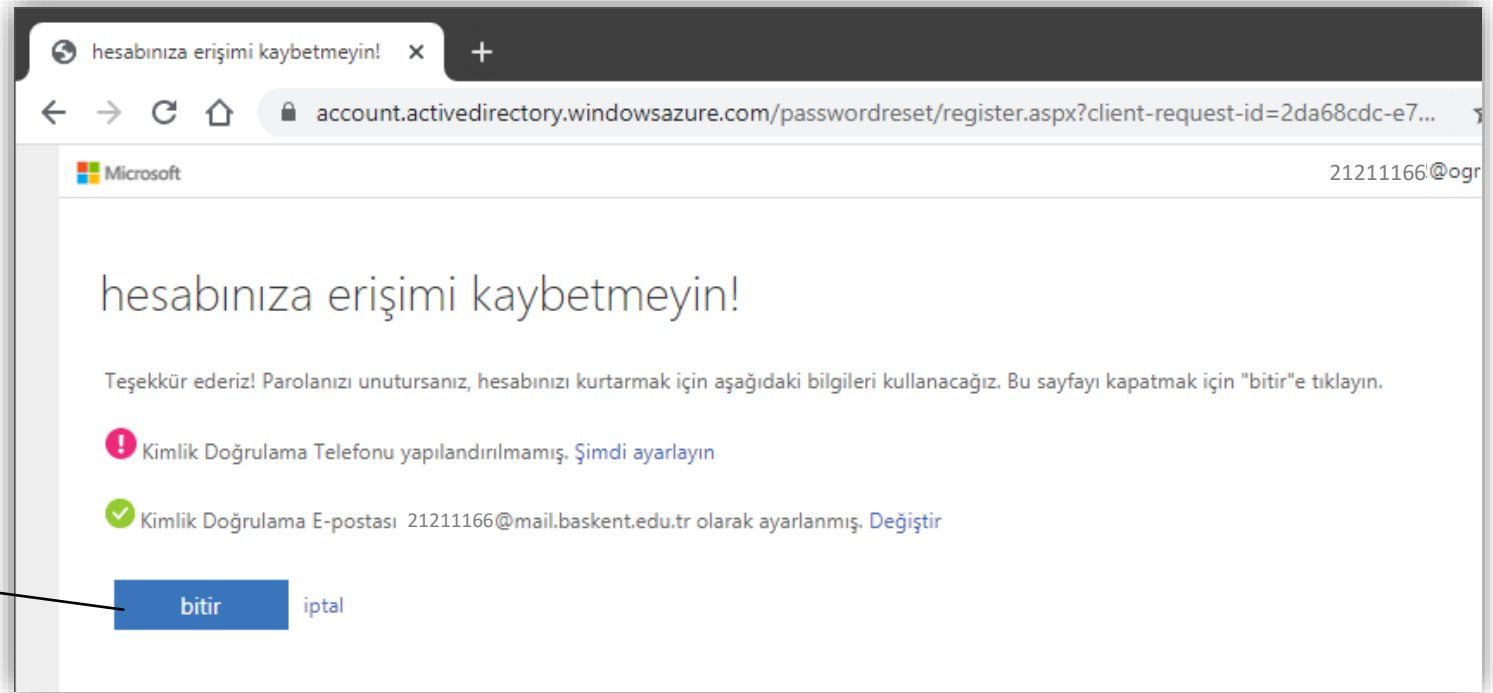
hesabınıza erişimi kaybetmeyin! ×
+
account.activedirectory.windowsazure.com/passwordreset/register.aspx?client-request-id=2da68cdc-e7...

Microsoft
2121116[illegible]@ogr

hesabınıza erişimi kaybetmeyin!

Teşekkür ederiz! Parolanızı unutursanız, hesabınızı kurtarmak için aşağıdaki bilgileri kullanacağız. Bu sayfayı kapatmak için "bitir"e tıklayın.

Kimlik Doğrulama Telefonu yapılandırılmamış. Şimdi ayarlayın

Kimlik Doğrulama E-postası 21211166@mail.baskent.edu.tr olarak ayarlanmış. Değiştir

bitir
iptal